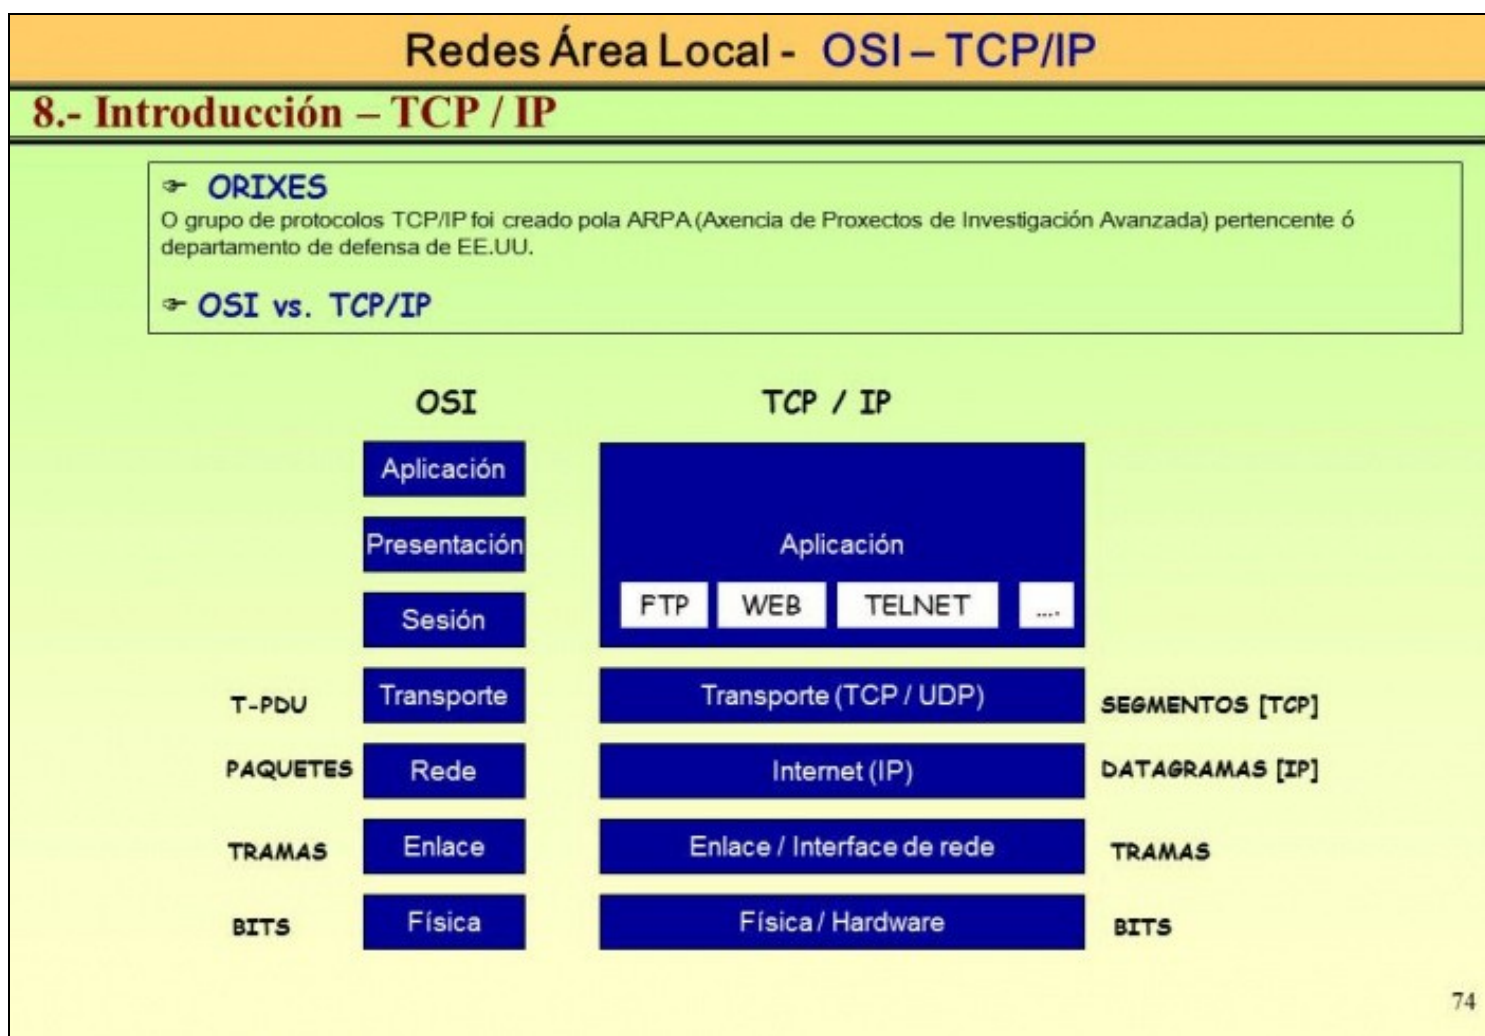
Redes Área Local - OSI – TCP/IP

8.- Introducción – TCP / IP

ORIXES

O grupo de protocolos TCP/IP foi creado pola ARPA (Axencia de Proxectos de Investigación Avanzada) pertencente ó departamento de defensa de EE.UU.

OSI vs. TCP/IP

OSI

TCP / IP

Aplicación

Presentación

Sesión

Aplicación

FTP WEB TELNET ....

T-PDU Transporte Transporte (TCP / UDP) SEGMENTOS [TCP]

PAQUETES Rede Internet (IP) DATAGRAMAS [IP]

TRAMAS Enlace Enlace / Interface de rede TRAMAS

BITS Física Física / Hardware BITS

74